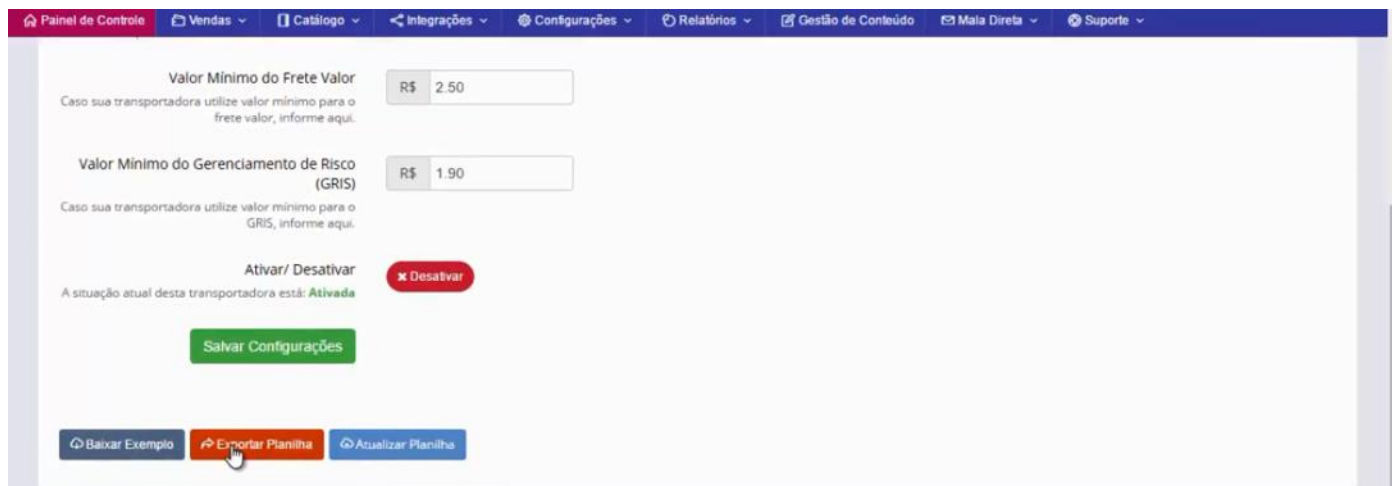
Painel de Controle | Vendas | Catálogo | Integrações | Configurações | Relatórios | Gestão de Conteúdo | Mala Direta | Suporte

Valor Mínimo do Frete Valor
Caso sua transportadora utilize valor mínimo para o frete valor, informe aqui.
R$ 2.50

Valor Mínimo do Gerenciamento de Risco (GRIS)
Caso sua transportadora utilize valor mínimo para o GRIS, informe aqui.
R$ 1.90

Ativar/ Desativar
A situação atual desta transportadora está: Ativada
Desativar

Salvar Configurações

Baixar Exemplo | Exportar Planilha | Atualizar Planilha